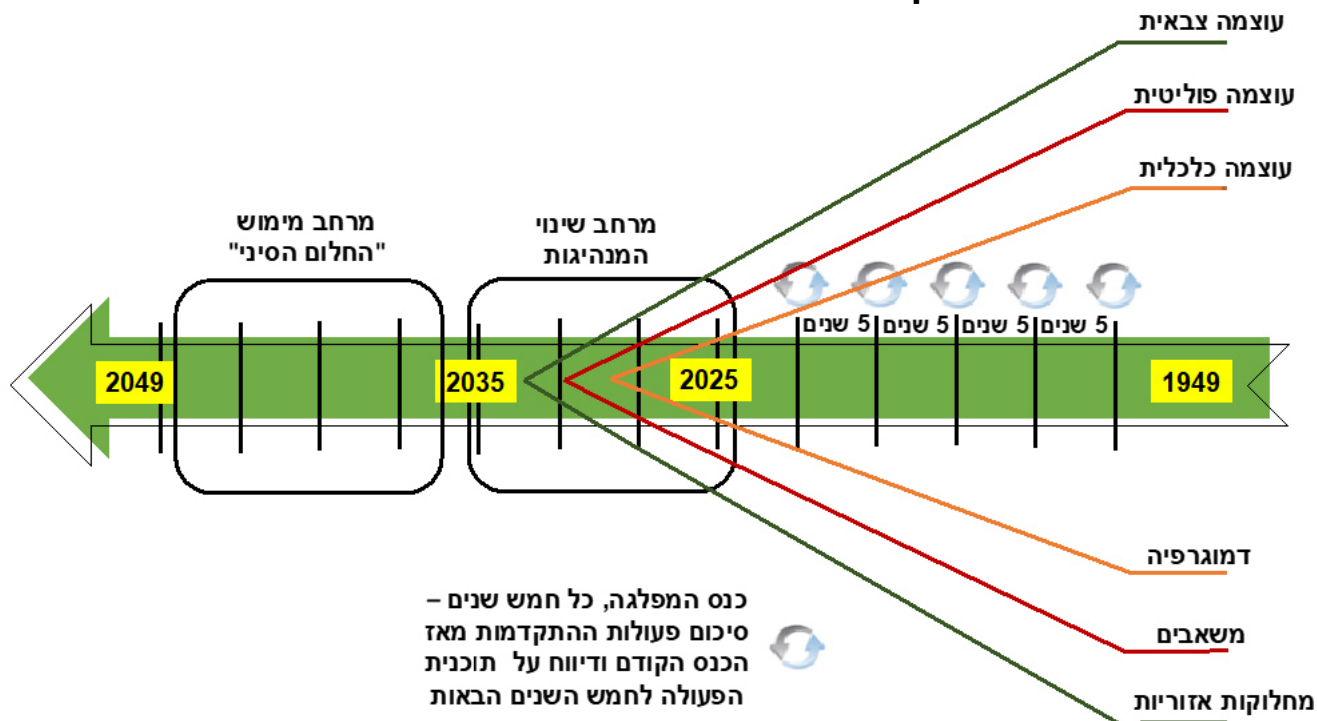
עוצמה צבאית

עוצמה פוליטית

עוצמה כלכלית

מרחב מימוש "החלום הסיני"

מרחב שינוי המנהיגות

5 שנים 5 שנים 5 שנים 5 שנים

2049

2035

2025

1949

דמוגרפיה

משאבים

מחלוקות אזוריות

כנס המפלגה, כל חמש שנים – סיכום פעולות ההתקדמות מאז הכנס הקודם ודיווח על תוכנית הפעולה לחמש השנים הבאות